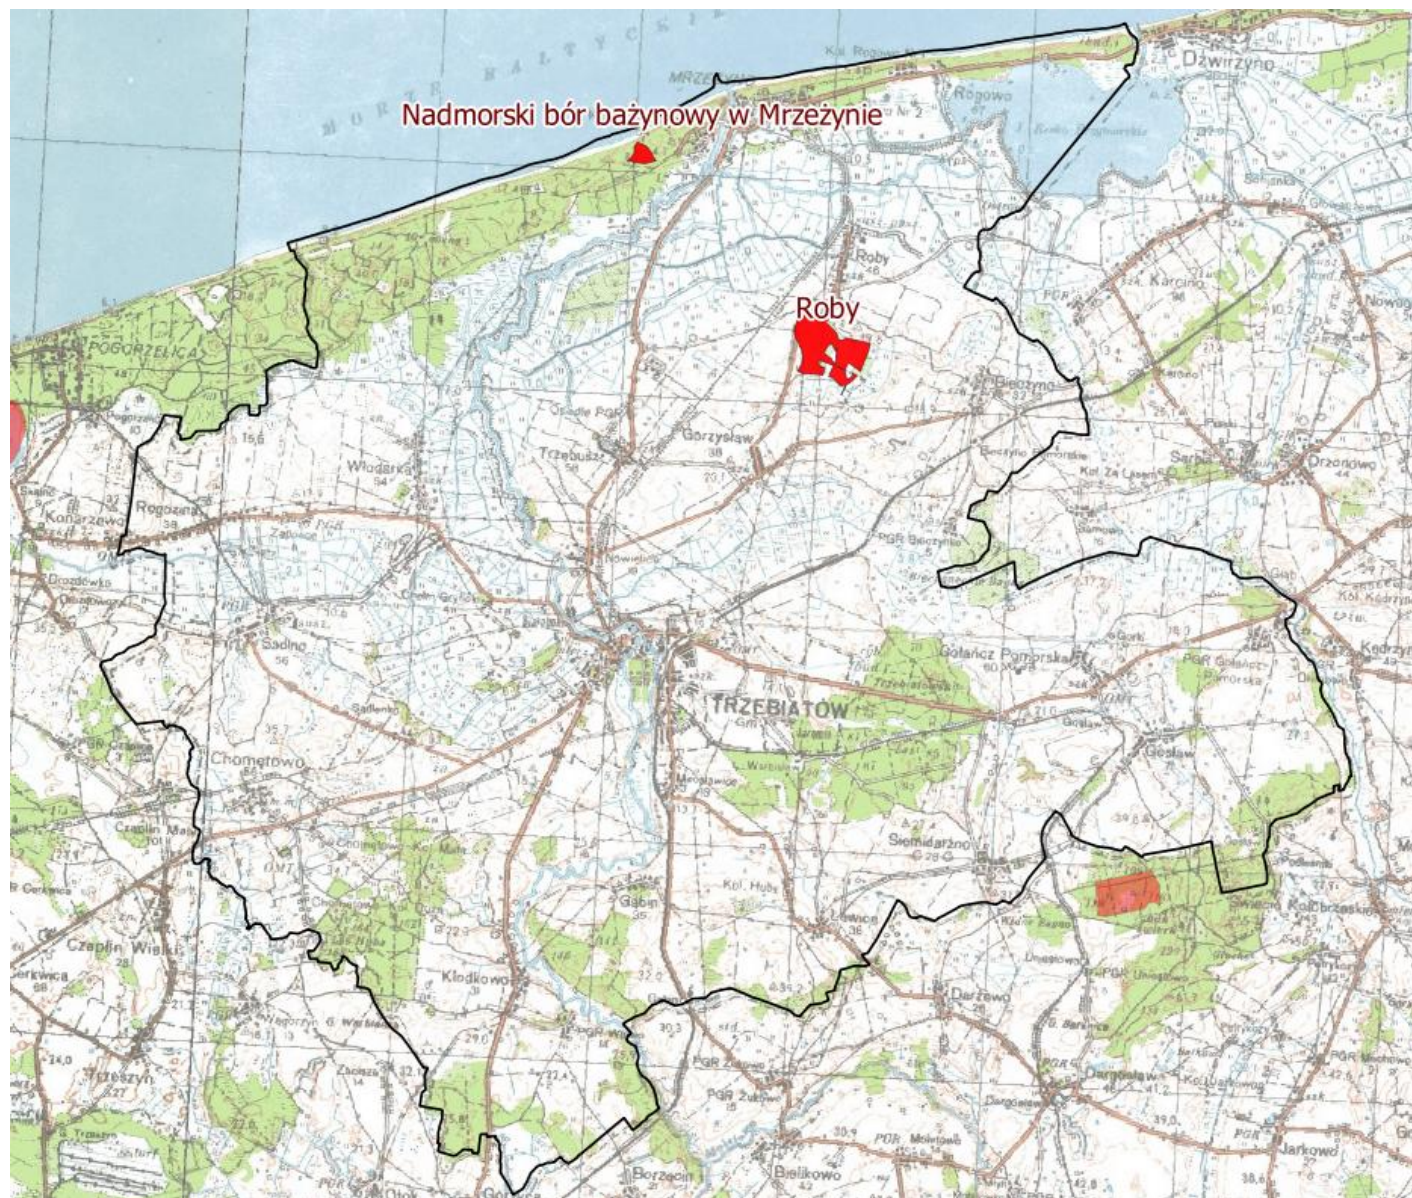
MORZE BAŁTYCKIE

Nadmorski bór bażynowy w Mrzeżynie

MRZEŻYNO

Rogowo

Dźwirzyno

Roby

Roby

Karcino

POGORZELICA

Pogorzelica

Gorzysław

Trzebusz

Włodarka

Błotnica

Bieczyno

Sarbia

Drzonowo

Rogozina

Konarzewo

Drozdowo

Nowielice

Sadlno

Gołańcz Pomorska

TRZEBIATÓW

Gosław

Chomętowo

Czaplin Mały

Czaplin Wielki

Siemidarżno

Kol. Hubi

Gąbin

Lewice

Kłodkowo

Darżewo

Trzeszyn

Zacisze

Borzęcin

Bielikowo

Dargosław

Jarkowo

PGR Żukowo

PGR Mołtowo